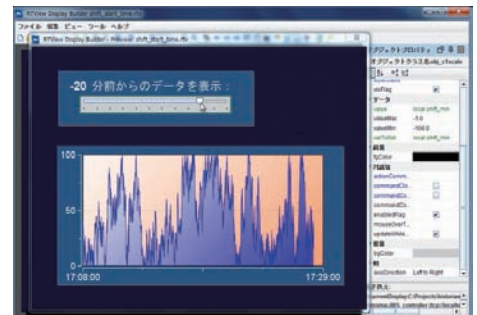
RTView Display Builder

ファイル 編集 ビュー ツール ヘルプ

RTView Display Builder - Viewer shift_time.rtv

-20 分前からのデータを表示：

100

50

0

17:08:00

17:29:00

オブジェクトプロパティ

オブジェクトクラス名:obj_c

visFlag

データ

value local:shift_min

valueMax -1.0

valueMin -100.0

varToSet local:shift_min

銘属

bgColor

対話性

actionComm...

commandClo...

commandCo...

commandCo...

enabledFlag

mouseOverT...

updateWhile...

背景

bgColor

軸

axisDirection Left to Right